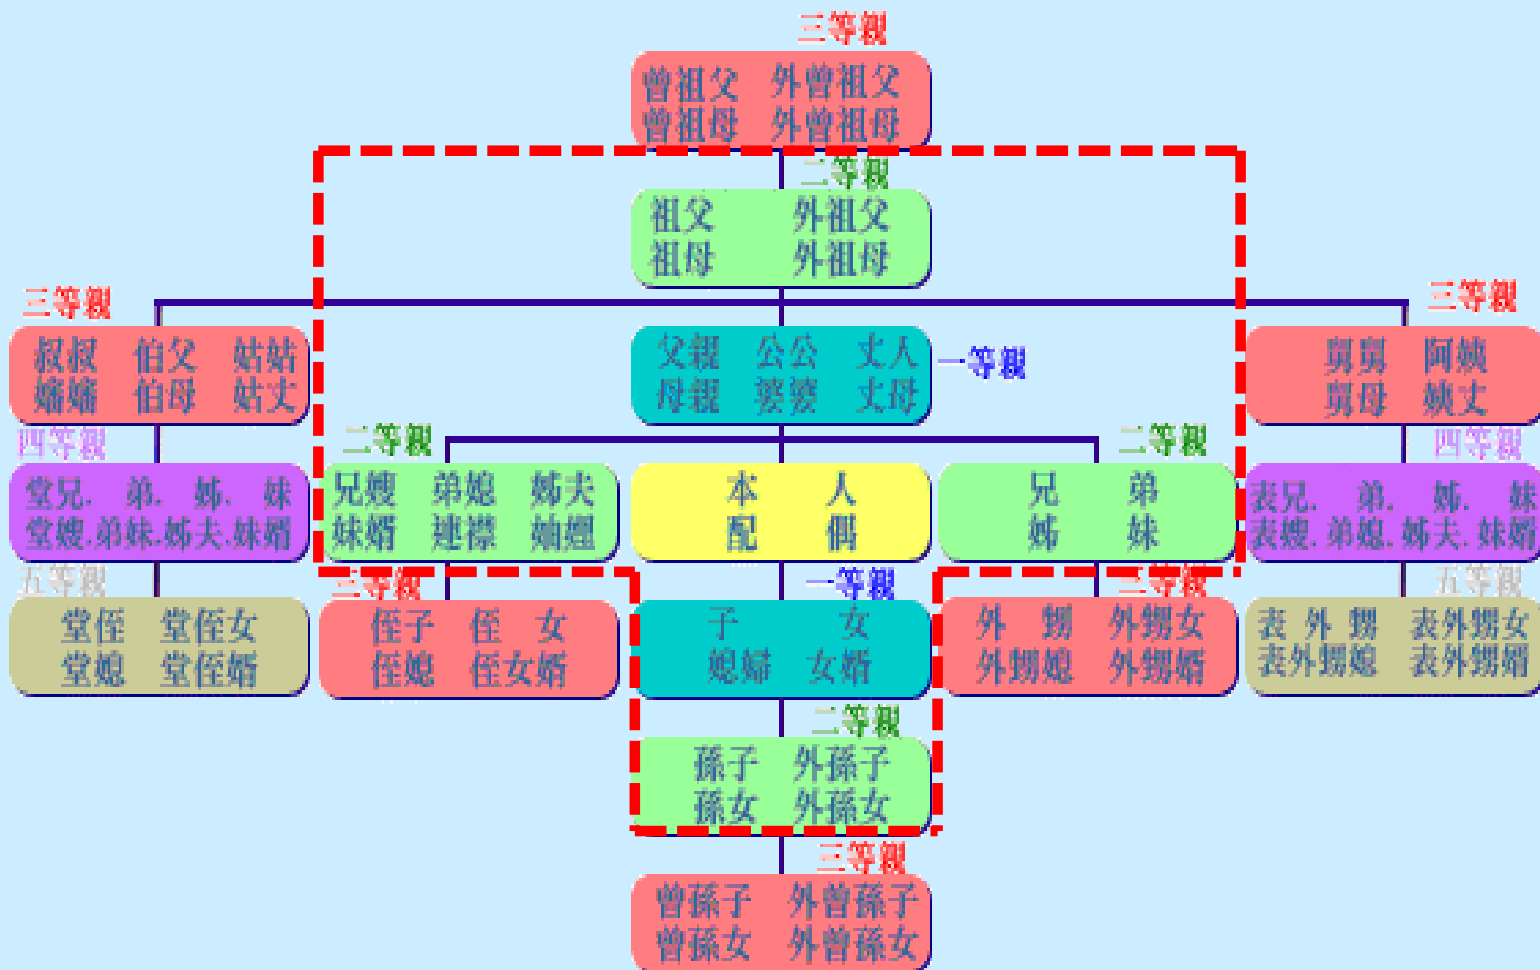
三等親
曾祖父 外曾祖父
曾祖母 外曾祖母

二等親
祖父 外祖父
祖母 外祖母

三等親
叔叔 伯父 姑姑
嬸嬸 伯母 姑丈

父親 公公 丈人
母親 婆婆 丈母
一等親

三等親
舅舅 阿姨
舅母 姨丈

四等親
堂兄. 弟. 姊. 妹
堂嫂.弟妹.姊夫.妹婿

二等親
兄嫂 弟媳 姊夫
妹婿 連襟 妯娌

本 人
配 偶

二等親
兄 弟
姊 妹

四等親
表兄. 弟. 姊. 妹
表嫂.弟媳.姊夫.妹婿

五等親
堂侄 堂侄女
堂媳 堂侄婿

三等親
侄子 侄 女
侄媳 侄女婿

一等親
子 女
媳婦 女婿

三等親
外 甥 外甥女
外甥媳 外甥婿

五等親
表 外 甥 表外甥女
表外甥媳 表外甥婿

二等親
孫子 外孫子
孫女 外孫女

三等親
曾孫子 外曾孫子
曾孫女 外曾孫女